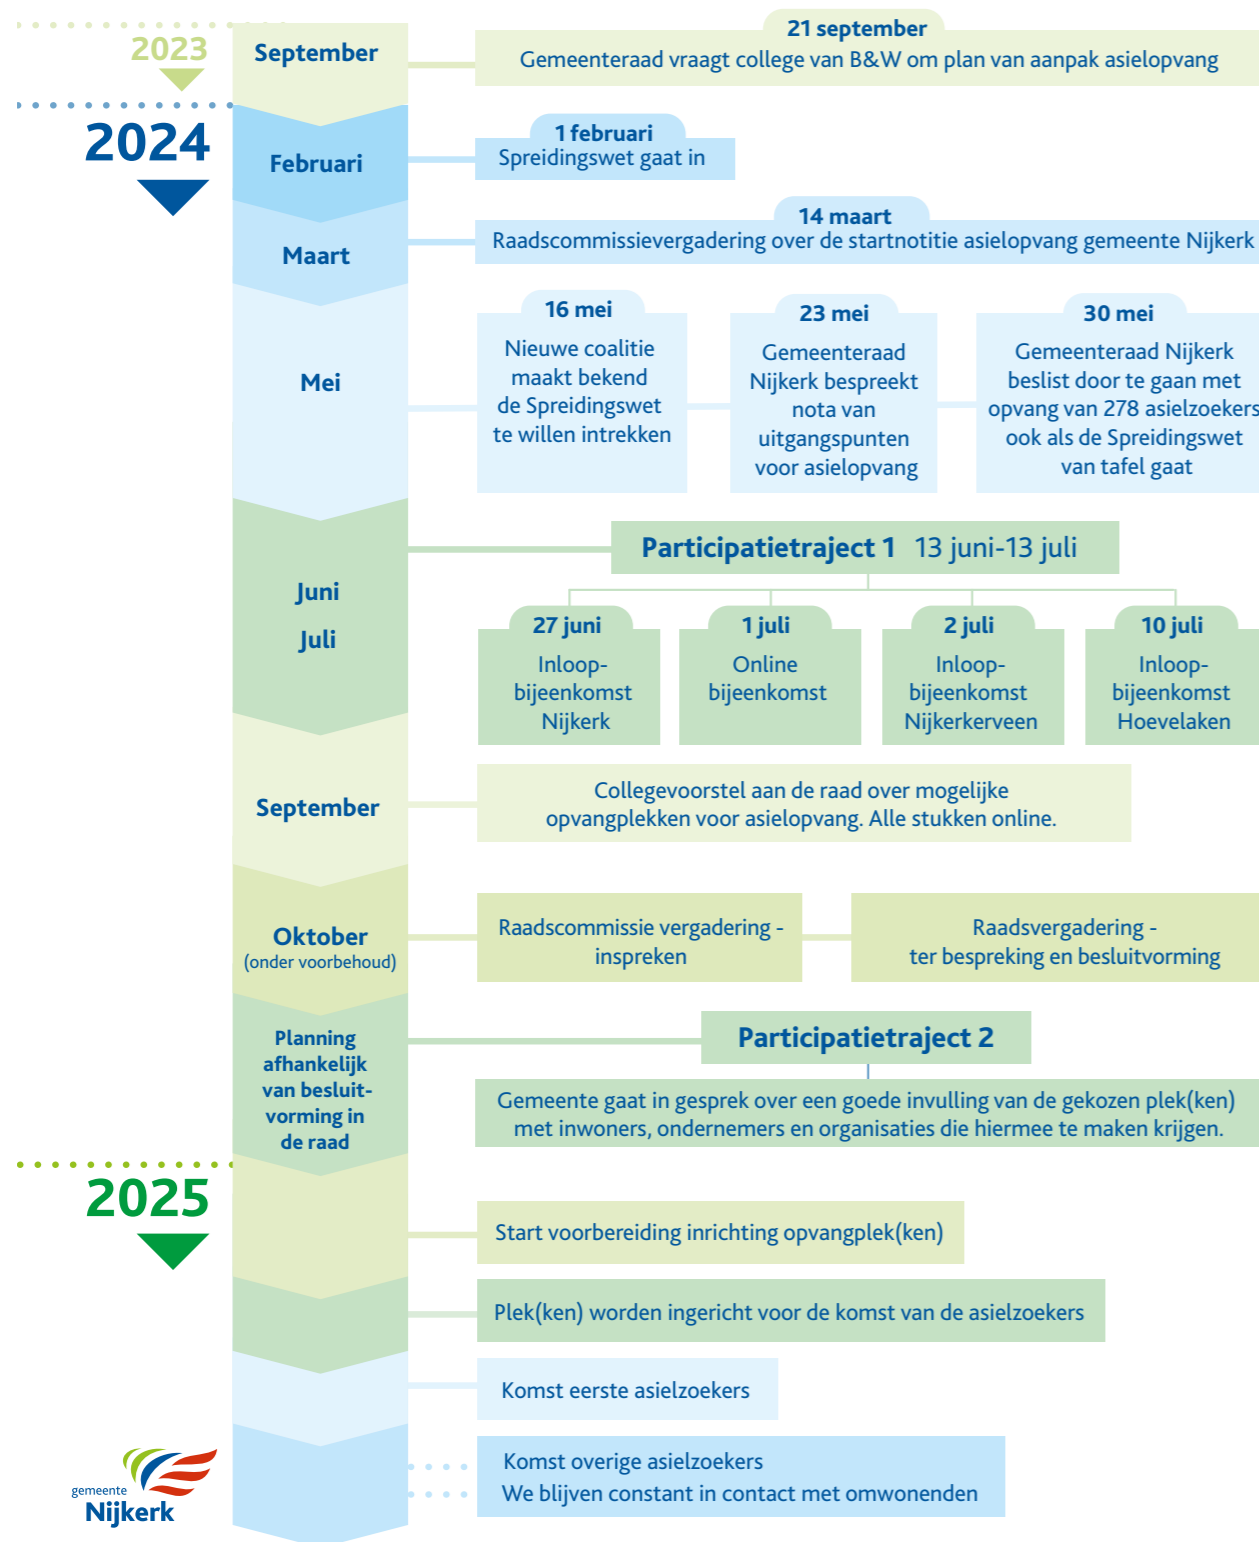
2023

September

21 september
Gemeenteraad vraagt college van B&W om plan van aanpak asielopvang

2024

Februari

1 februari
Spreidingswet gaat in

Maart

14 maart
Raadscommissievergadering over de startnotitie asielopvang gemeente Nijkerk

Mei

16 mei
Nieuwe coalitie maakt bekend de Spreidingswet te willen intrekken

23 mei
Gemeenteraad Nijkerk bespreekt nota van uitgangspunten voor asielopvang

30 mei
Gemeenteraad Nijkerk beslist door te gaan met opvang van 278 asielzoekers ook als de Spreidingswet van tafel gaat

Juni
Juli

Participatietraject 1 13 juni-13 juli

27 juni
Inloop-bijeenkomst Nijkerk

1 juli
Online bijeenkomst

2 juli
Inloop-bijeenkomst Nijkerkerveen

10 juli
Inloop-bijeenkomst Hoevelaken

September

Collegevoorstel aan de raad over mogelijke opvangplekken voor asielopvang. Alle stukken online.

Oktober
(onder voorbehoud)

Raadscommissie vergadering - inspreken

Raadsvergadering - ter bespreking en besluitvorming

Planning afhankelijk van besluitvorming in de raad

Participatietraject 2

Gemeente gaat in gesprek over een goede invulling van de gekozen plek(ken) met inwoners, ondernemers en organisaties die hiermee te maken krijgen.

2025

Start voorbereiding inrichting opvangplek(ken)

Plek(ken) worden ingericht voor de komst van de asielzoekers

Komst eerste asielzoekers

Komst overige asielzoekers
We blijven constant in contact met omwonenden

gemeente
Nijkerk